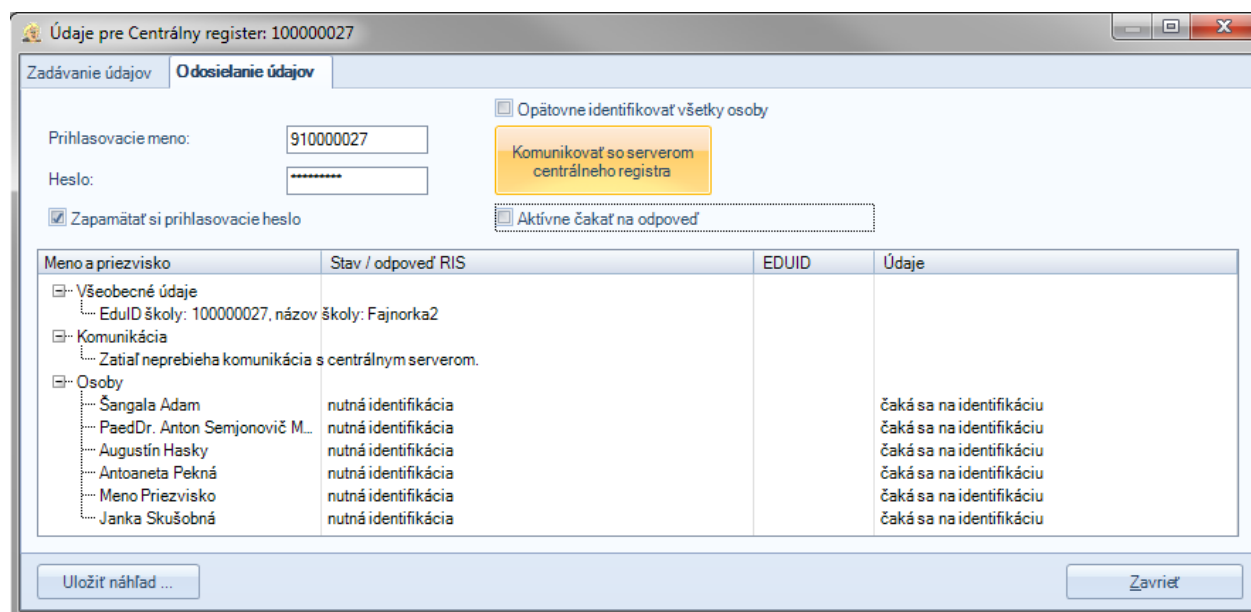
Údaje pre Centrálny register: 100000027

Zadávanie údajov | Odosielanie údajov

Prihlasovacie meno: 910000027

Heslo: **********

Zapamätať si prihlasovacie heslo

Opätovne identifikovať všetky osoby

Komunikovať so serverom centrálneho registra

Aktívne čakať na odpoveď

| Meno a priezvisko | Stav / odpoveď RIS | EDUID | Údaje |
|---|---|---|---|
| Všeobecné údaje | | | |
| EduID školy: 100000027, názov školy: Fajnorka2 | | | |
| Komunikácia | | | |
| Zatiaľ neprebieha komunikácia s centrálnym serverom. | | | |
| Osoby | | | |
| Šangala Adam | nutná identifikácia | | čaká sa na identifikáciu |
| PaedDr. Anton Semjonovič M... | nutná identifikácia | | čaká sa na identifikáciu |
| Augustín Hasky | nutná identifikácia | | čaká sa na identifikáciu |
| Antoaneta Pekná | nutná identifikácia | | čaká sa na identifikáciu |
| Meno Priezvisko | nutná identifikácia | | čaká sa na identifikáciu |
| Janka Skušobná | nutná identifikácia | | čaká sa na identifikáciu |

Uložiť náhľad ...

Zavrieť